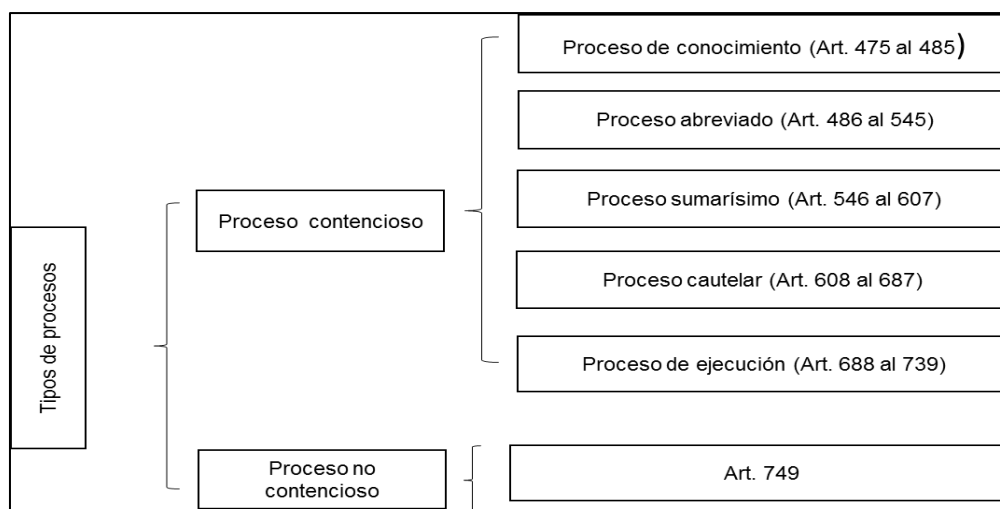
Tipos de procesos

Proceso contencioso

Proceso de conocimiento (Art. 475 al 485)

Proceso abreviado (Art. 486 al 545)

Proceso sumarísimo (Art. 546 al 607)

Proceso cautelar (Art. 608 al 687)

Proceso de ejecución (Art. 688 al 739)

Proceso no contencioso

Art. 749